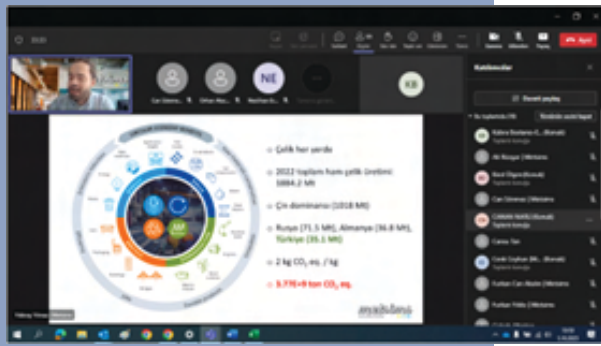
Çelik her yerde

2022 toplam ham çelik üretimi 1884.2 Mt

Çin dominansı (1018 Mt)

Rusya (71.5 Mt), Almanya (36.8 Mt), Türkiye (35.1 Mt)

2 kg $CO_2$ eq. / kg

3.77E+9 ton $CO_2$ eq.

NE

KB

Katılımcılar

Ayrıl

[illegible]